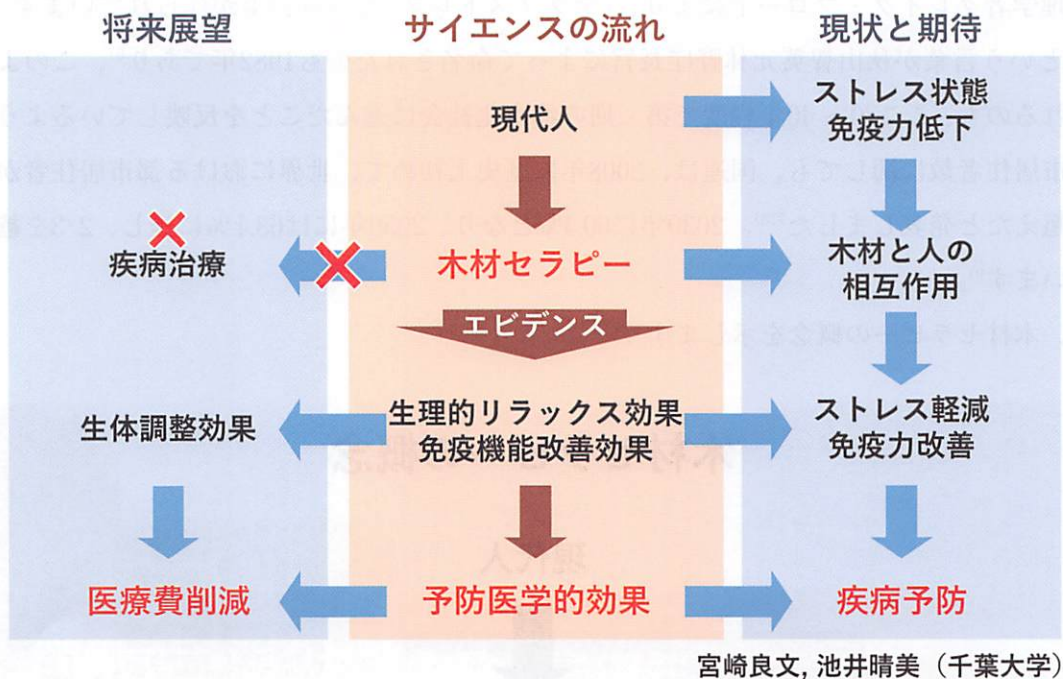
将来展望

サイエンスの流れ

現状と期待

現代人

ストレス状態
免疫力低下

疾病治療

木材セラピー

木材と人の
相互作用

エビデンス

生体調整効果

生理的リラックス効果
免疫機能改善効果

ストレス軽減
免疫力改善

医療費削減

予防医学的効果

疾病予防

宮崎良文, 池井晴美（千葉大学）